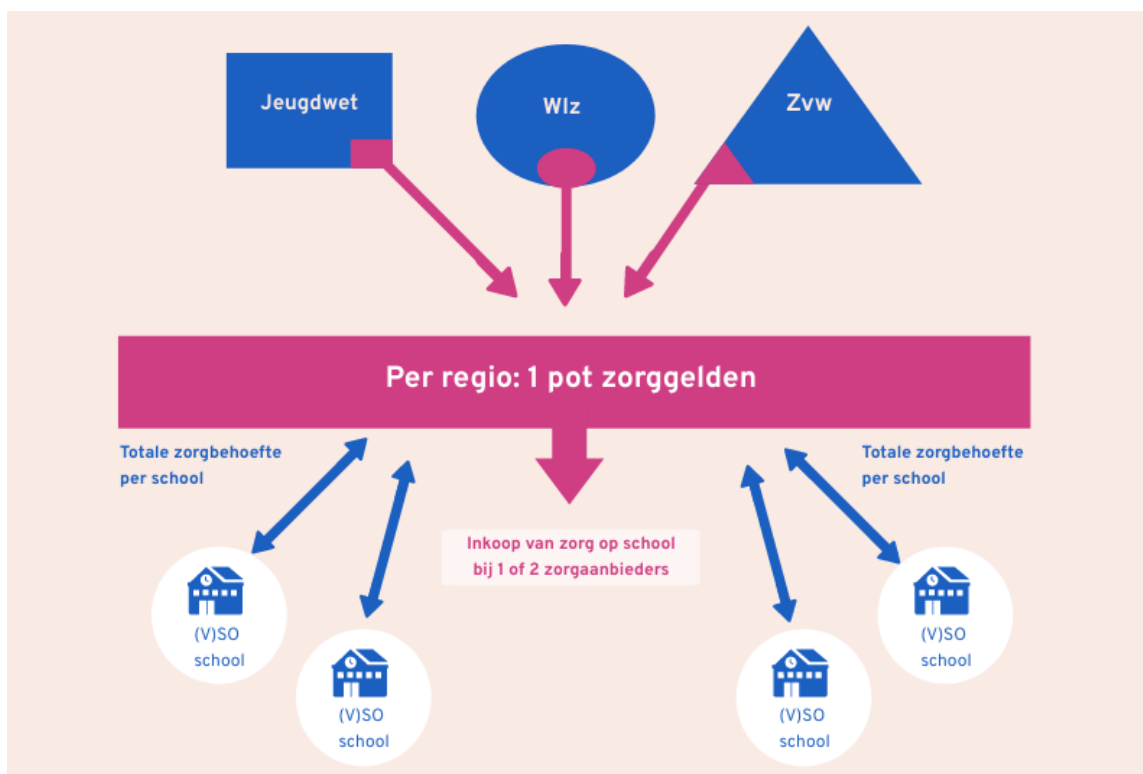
Jeugdwet

Wlz

Zvw

Per regio: 1 pot zorggelden

Totale zorgbehoefte per school

Totale zorgbehoefte per school

Inkoop van zorg op school bij 1 of 2 zorgaanbieders

(V)SO school

(V)SO school

(V)SO school

(V)SO school